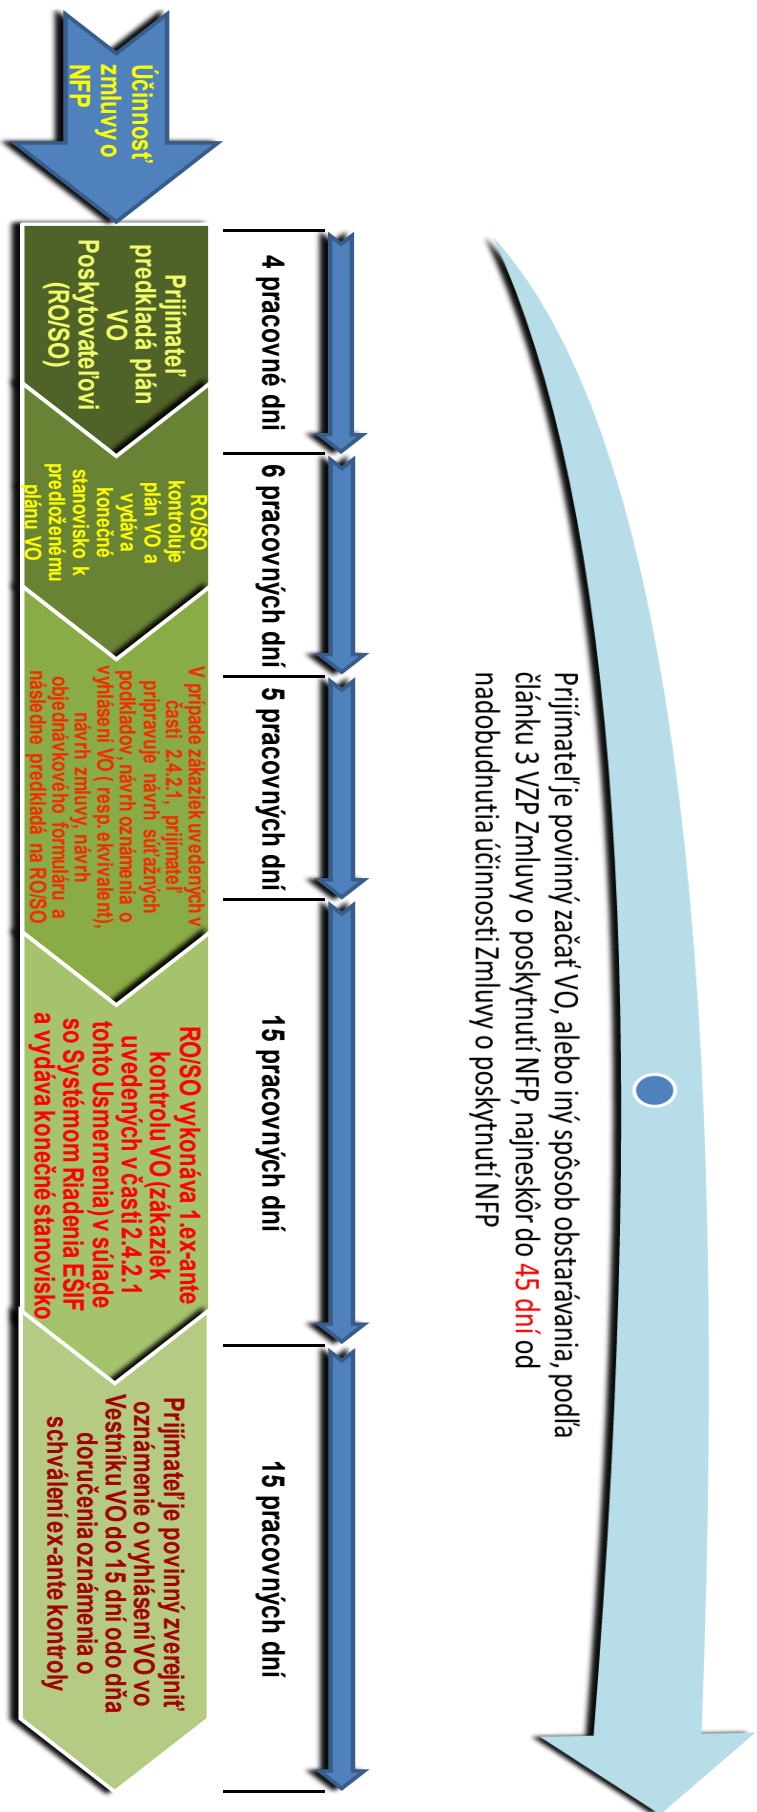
Účinnosť zmluvy o NFP

Prijímateľ predkladá plán VO Poskytovateľovi (RO/SO)

RO/SO kontroluje plán VO a vydáva konečné stanovisko k predloženému plánu VO

V prípade zákaziek uvedených v časti 2.4.2.1, prijímateľ pripravuje návrh súťažných podkladov, návrh oznámenia o vyhlásení VO ( resp.ekvivalent), návrh zmluvy, návrh objednávkového formuláru a následne predkladá na RO/SO

RO/SO vykonáva 1.ex-ante kontrolu VO (zákaziek uvedených v časti 2.4.2.1 tohto Usmernenia) v súlade so Systémom Riadenia EŠIF a vydáva konečné stanovisko

Prijímateľ je povinný zverejniť oznámenie o vyhlásení VO vo Vestníku VO do 15 dní odo dňa doručenia oznámenia o schválení ex-ante kontroly

4 pracovné dni

6 pracovných dní

5 pracovných dní

15 pracovných dní

15 pracovných dní

Prijímateľ je povinný začať VO, alebo iný spôsob obstarávania, podľa článku 3 VZP Zmluvy o poskytnutí NFP, najneskôr do 45 dní od nadobudnutia účinnosti Zmluvy o poskytnutí NFP